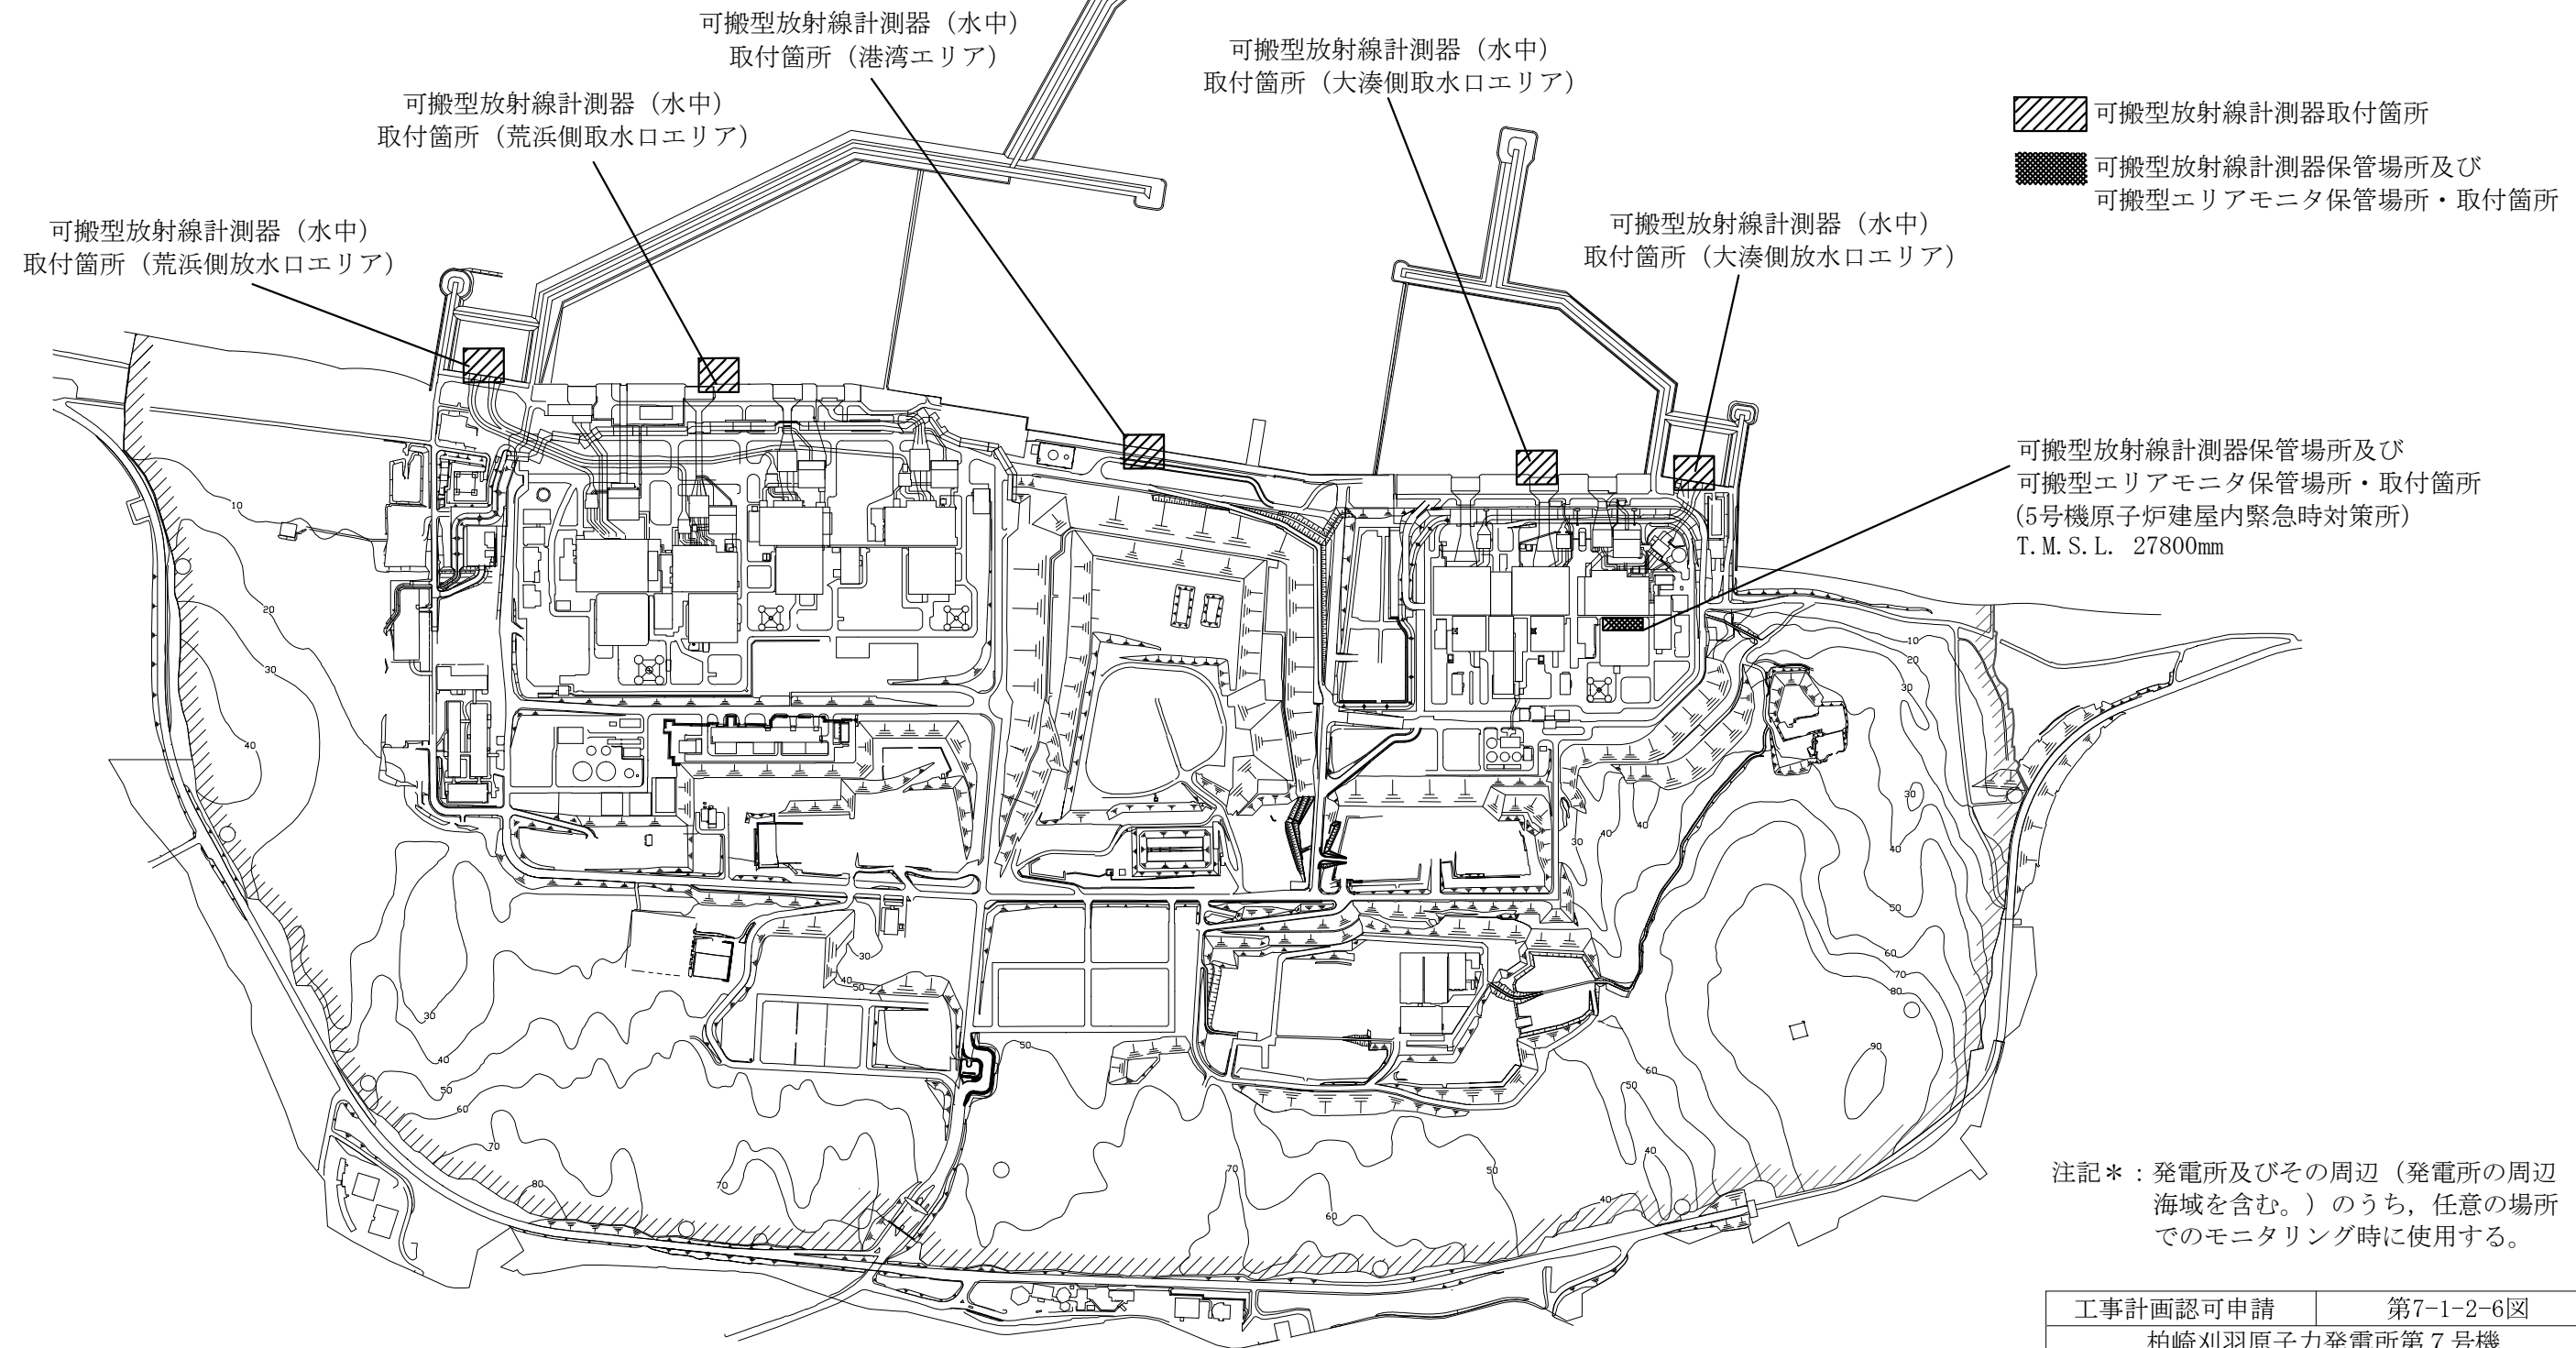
可搬型放射線計測器（水中）
取付箇所（港湾エリア）

可搬型放射線計測器（水中）
取付箇所（大湊側取水口エリア）

可搬型放射線計測器（水中）
取付箇所（荒浜側取水口エリア）

可搬型放射線計測器取付箇所

可搬型放射線計測器保管場所及び
可搬型エリアモニタ保管場所・取付箇所

可搬型放射線計測器（水中）
取付箇所（荒浜側放水口エリア）

可搬型放射線計測器（水中）
取付箇所（大湊側放水口エリア）

可搬型放射線計測器保管場所及び
可搬型エリアモニタ保管場所・取付箇所
(5号機原子炉建屋内緊急時対策所)
T.M.S.L. 27800mm

10 20 30 40 30 40 50 60 70 80 70 30 40 50 50 30 40 30 40 50 60 70 80 90 60 50 40 70 50 60 40 10 20 30

注記＊：発電所及びその周辺（発電所の周辺海域を含む。）のうち，任意の場所でのモニタリング時に使用する。

| 工事計画認可申請 | 第7-1-2-6図 |
|---|---|
| 柏崎刈羽原子力発電所第７号機 | |